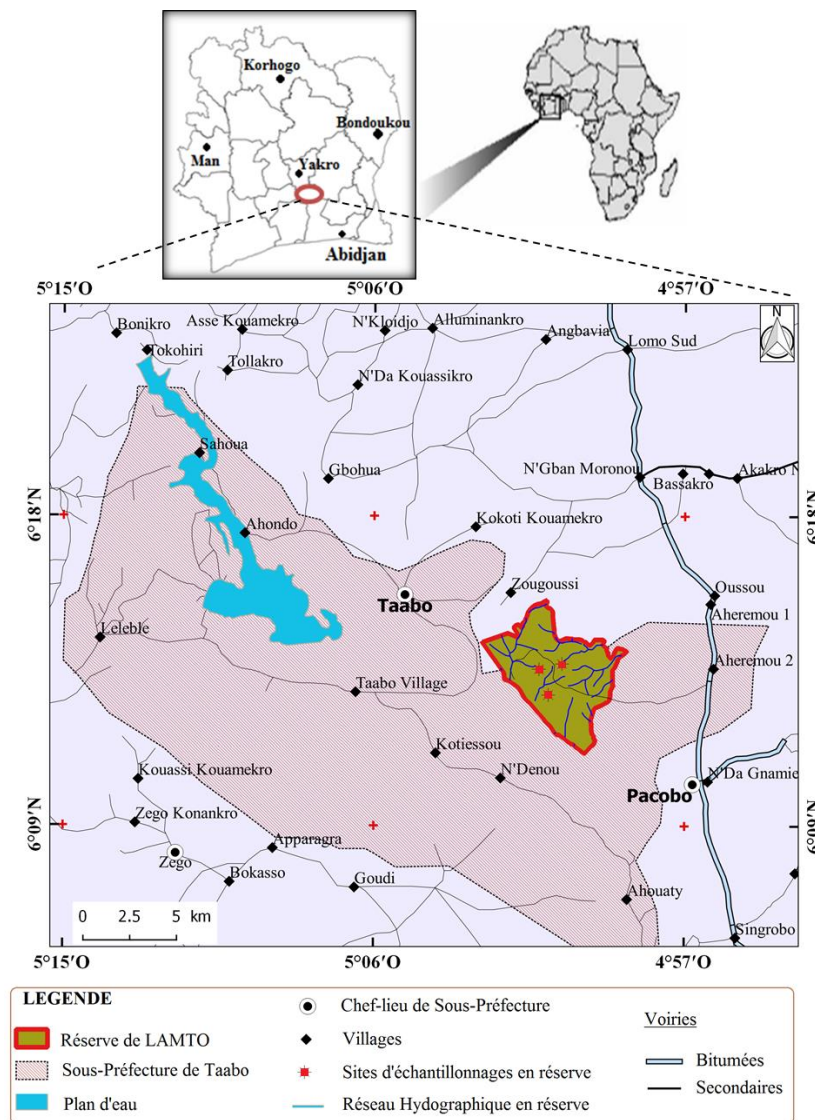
Korhogo
Bondoukou
Man
Yakro
Abidjan

5°15′O
5°06′O
4°57′O
N

Bonikro
Asse Kouamekro
N'Kloidjo
Alluminankro
Angbavia
Lomo Sud
Tokohiri
Tollakro
N'Da Kouassikro
Sahoua
Gbohua
N'Gban Moronou
Bassakro
Akakro N
Ahondo
Kokoti Kouamekro
Taabo
Zougoussi
Oussou
Leleble
Aheremou 1
Aheremou 2
Taabo Village
Kotiessou
N'Denou
Kouassi Kouamekro
Pacobo
N'Da Gnamie
Zego Konankro
Apparagra
Zego
Bokasso
Goudi
Ahouaty
Singrobo

6°18′N
6°09′N
6°18′N
6°09′N

0 2.5 5 km

5°15′O
5°06′O
4°57′O

LEGENDE
Réserve de LAMTO
Sous-Préfecture de Taabo
Plan d'eau
Chef-lieu de Sous-Préfecture
Villages
Sites d'échantillonnages en réserve
Réseau Hydographique en réserve
Voiries
Bitumées
Secondaires